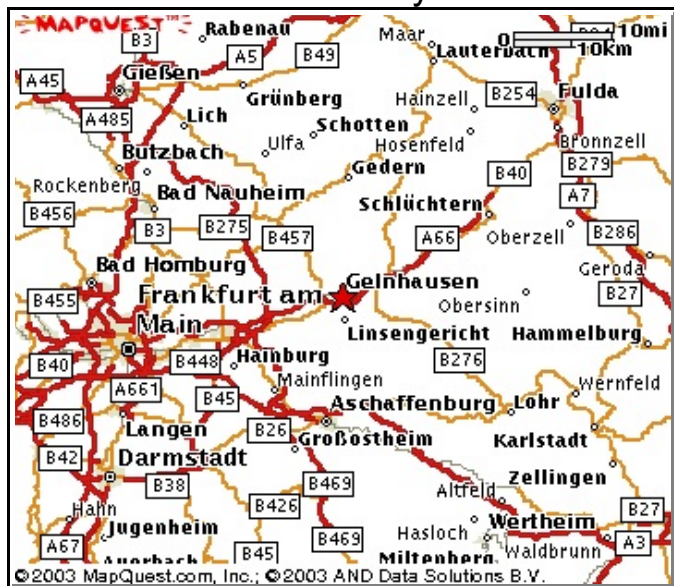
MAPQUEST
Rabenau
B3
A5
B49
Maar
Lauterbach
0
10mi
10km
A45
Gießen
Grünberg
Hainzell
B254
Fulda
A485
Lich
Schotten
Ulfa
Hosenfeld
Bronnzell
Butzbach
Gedern
B279
Rockenberg
Bad Nauheim
B40
A7
B456
Schlüchtern
B3
B275
B457
A66
Oberzell
B286
Bad Homburg
Gelnhausen
Geroda
B455
Frankfurt am Main
Obersinn
B27
Linsengericht
Hammelburg
B40
B448
Hainburg
B276
A661
Mainflingen
Wernfeld
B45
Aschaffenburg
Lohr
B486
Langen
B26
Großostheim
Karlstadt
B42
Darmstadt
B38
B469
Zellingen
Altfeld
Hahn
B426
B27
Jugenheim
Hasloch
Wertheim
A67
Auerbach
B45
B469
Miltenberg
Waldbrunn
A3
©2003 MapQuest.com, Inc.; ©2003 AND Data Solutions B.V.